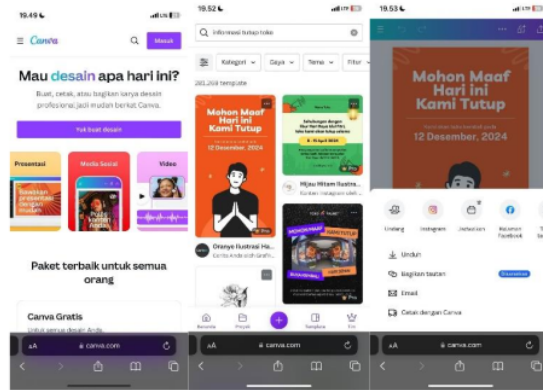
19.49
Canva
Masuk
Mau desain apa hari ini?
Buat, cetak, atau bagikan karya desain profesional jadi mudah berkat Canva.
Yuk buat desain
Presentasi
Media Sosial
Video
Buatkan presentasi dengan mudah
Paket terbaik untuk semua orang
Canva Gratis
Untuk semua desain Anda
aA canva.com

19.52
informasi tutup toko
Kategori
Gaya
Tema
Filter
285.258 template
Mohon Maaf Hari ini Kami Tutup
12 Desember, 2024
Pro
Hijau Hitam Ilustrasi...
Oranye Ilustrasi Hari...
Beranda
Proyek
Template
Pro
aA canva.com

19.53
Mohon Maaf Hari ini Kami Tutup
12 Desember, 2024
Undang
Instagram
Instastori
Halaman Facebook
Unduh
Bagikan tautan
Email
Cetak dengan Canva
aA canva.com